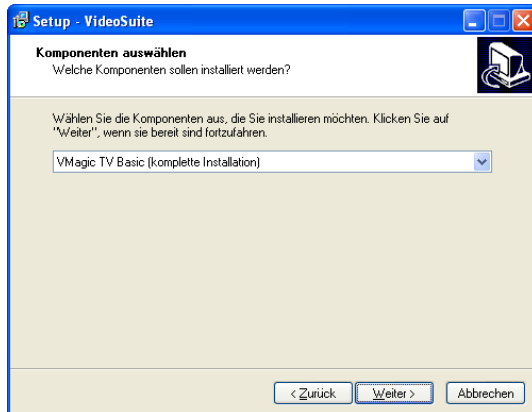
Setup - VideoSuite

Komponenten auswählen
Welche Komponenten sollen installiert werden?

Wählen Sie die Komponenten aus, die Sie installieren möchten. Klicken Sie auf "Weiter", wenn sie bereit sind fortzufahren.

VMagic TV Basic (komplette Installation)

< Zurück
Weiter >
Abbrechen